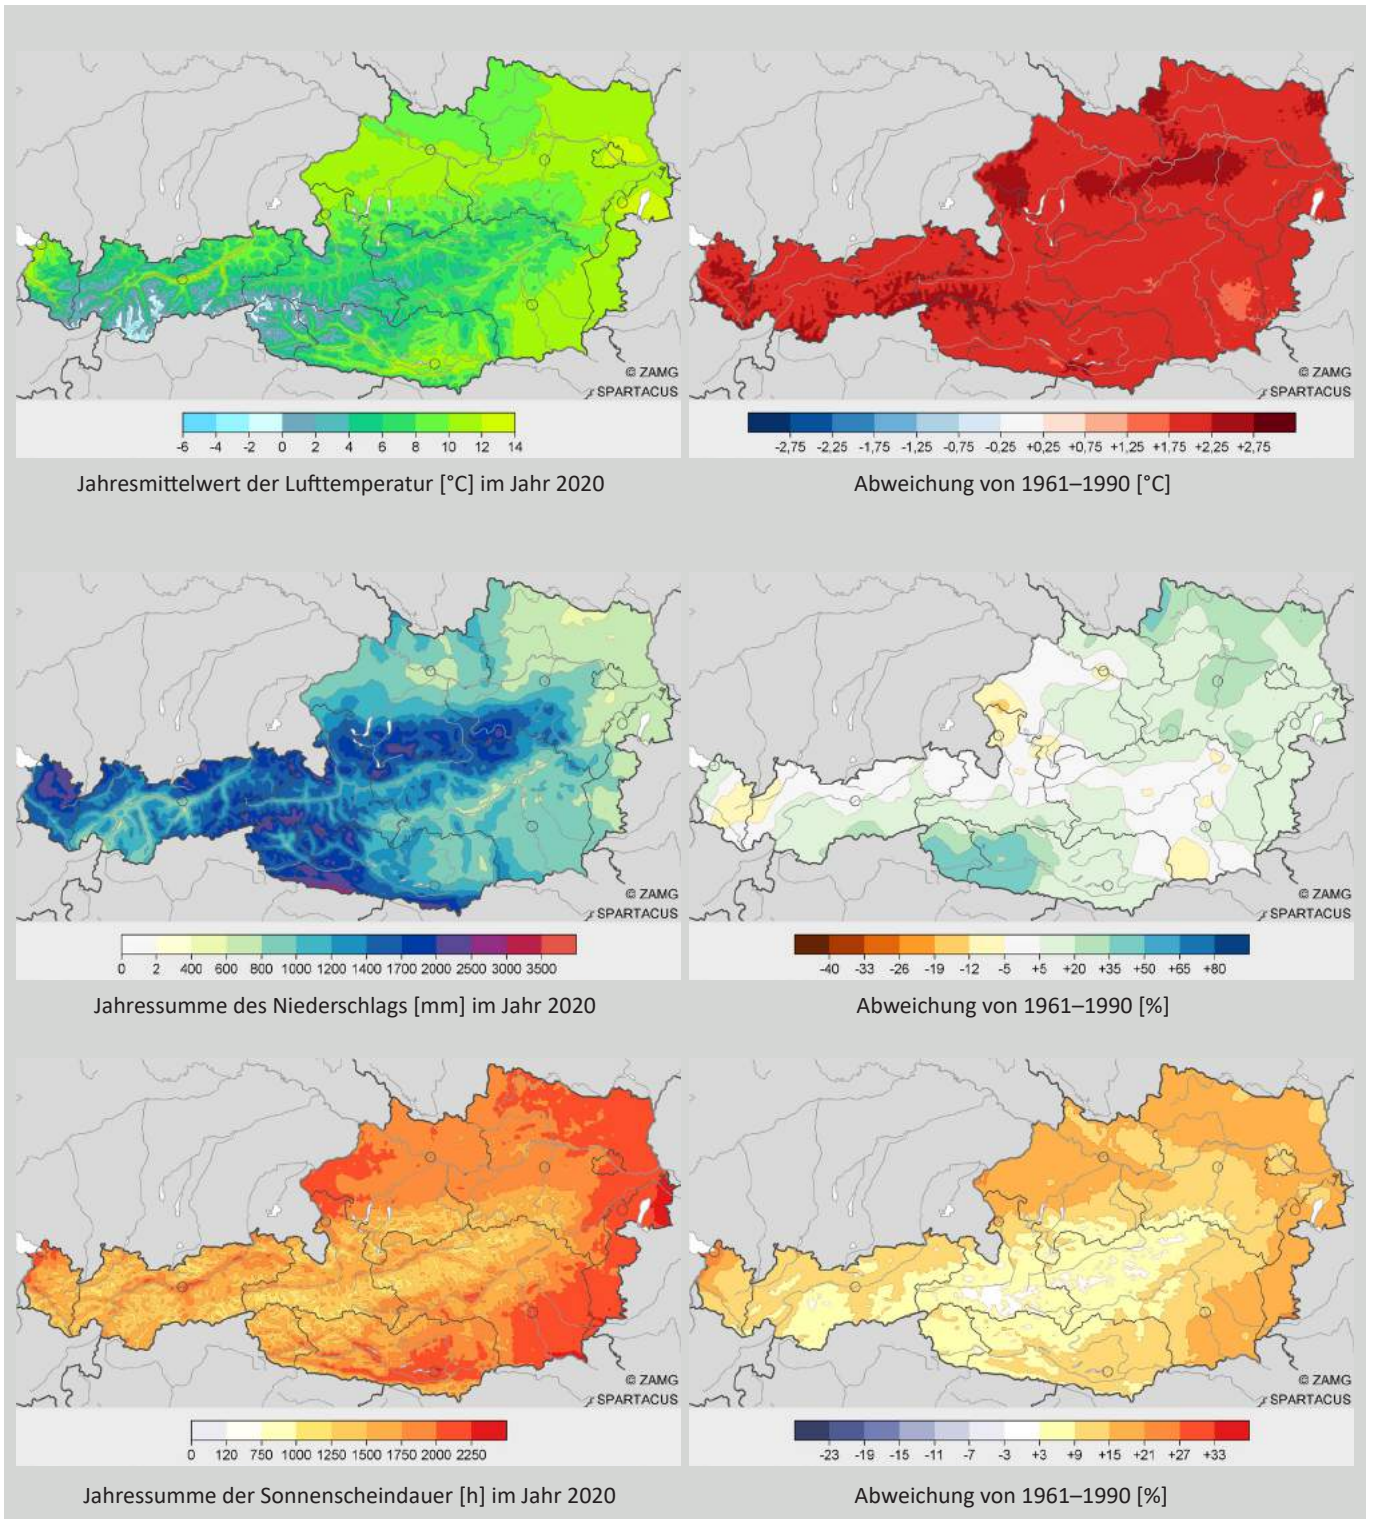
© ZAMG
SPARTACUS

-6 -4 -2 0 2 4 6 8 10 12 14

Jahresmittelwert der Lufttemperatur [°C] im Jahr 2020

© ZAMG
SPARTACUS

-2,75 -2,25 -1,75 -1,25 -0,75 -0,25 +0,25 +0,75 +1,25 +1,75 +2,25 +2,75

Abweichung von 1961–1990 [°C]

© ZAMG
SPARTACUS

0 2 400 600 800 1000 1200 1400 1700 2000 2500 3000 3500

Jahressumme des Niederschlags [mm] im Jahr 2020

© ZAMG
SPARTACUS

-40 -33 -26 -19 -12 -5 +5 +20 +35 +50 +65 +80

Abweichung von 1961–1990 [%]

© ZAMG
SPARTACUS

0 120 750 1000 1250 1500 1750 2000 2250

Jahressumme der Sonnenscheindauer [h] im Jahr 2020

© ZAMG
SPARTACUS

-23 -19 -15 -11 -7 -3 +3 +9 +15 +21 +27 +33

Abweichung von 1961–1990 [%]